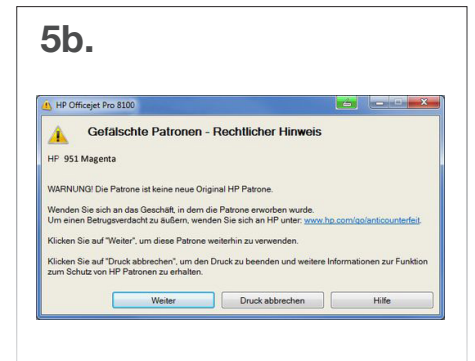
5b.

HP Officejet Pro 8100

Gefälschte Patronen - Rechtlicher Hinweis

HP 951 Magenta

WARNUNG! Die Patrone ist keine neue Original HP Patrone.

Wenden Sie sich an das Geschäft, in dem die Patrone erworben wurde.
Um einen Betrugsverdacht zu äußern, wenden Sie sich an HP unter: www.hp.com/go/anticounterfeit.

Klicken Sie auf "Weiter", um diese Patrone weiterhin zu verwenden.

Klicken Sie auf "Druck abbrechen", um den Druck zu beenden und weitere Informationen zur Funktion zum Schutz von HP Patronen zu erhalten.

Weiter | Druck abbrechen | Hilfe